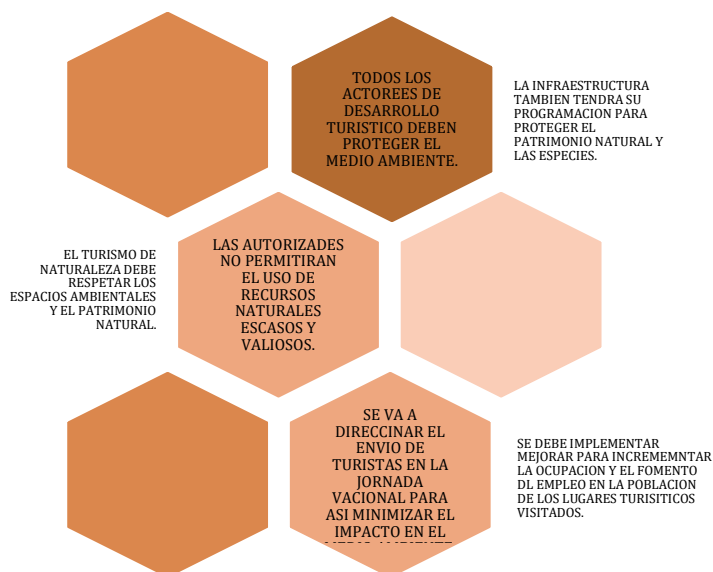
TODOS LOS ACTOREES DE DESARROLLO TURISTICO DEBEN PROTEGER EL MEDIO AMBIENTE.

LA INFRAESTRUCTURA TAMBIEN TENDRA SU PROGRAMACION PARA PROTEGER EL PATRIMONIO NATURAL Y LAS ESPECIES.

EL TURISMO DE NATURALEZA DEBE RESPETAR LOS ESPACIOS AMBIENTALES Y EL PATRIMONIO NATURAL.

LAS AUTORIZADES NO PERMITIRAN EL USO DE RECURSOS NATURALES ESCASOS Y VALIOSOS.

SE VA A DIRECCINAR EL ENVIO DE TURISTAS EN LA JORNADA VACIONAL PARA ASI MINIMIZAR EL IMPACTO EN EL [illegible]

SE DEBE IMPLEMENTAR MEJORAR PARA INCREMEMNTAR LA OCUPACION Y EL FOMENTO DL EMPLEO EN LA POBLACION DE LOS LUGARES TURISITICOS VISITADOS.